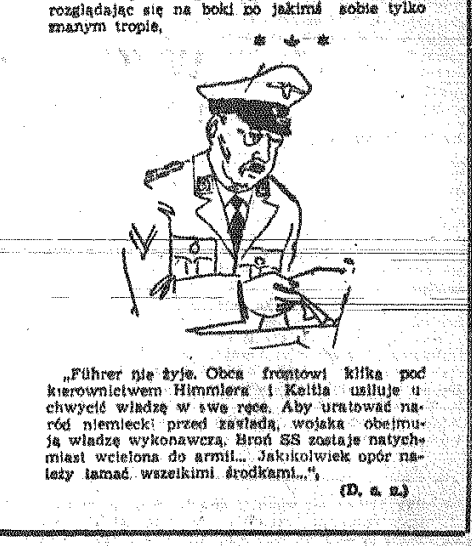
rozglądając się na boki po jakimś sobie tylko znanym tropie.

* * *

„Führer nie żyje. Obca frontowi klika pod kierownictwem Himmlera i Keitla usiłuje uchwycić władzę w swe ręce. Aby uratować naród niemiecki przed zagładą, wojska obejmują władzę wykonawczą. Broń SS zostaje natychmiast wcielona do armii... Jakikolwiek opór należy łamać wszelkimi środkami...".

(D. c. n.)